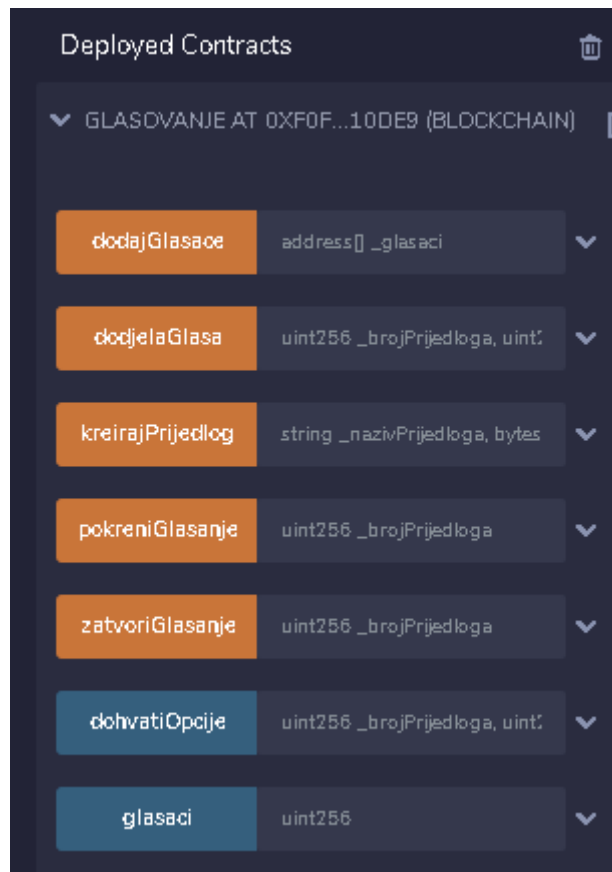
Deployed Contracts

GLASOVANJE AT 0XF0F...10DE9 (BLOCKCHAIN)

dodajGlasace address[] _glasaci

dodjelaGlasa uint256 _brojPrijedloga, uint2

kreirajPrijedlog string _nazivPrijedloga, bytes

pokreniGlasanje uint256 _brojPrijedloga

zatvoriGlasanje uint256 _brojPrijedloga

dohvatiOpcije uint256 _brojPrijedloga, uint2

glasaci uint256